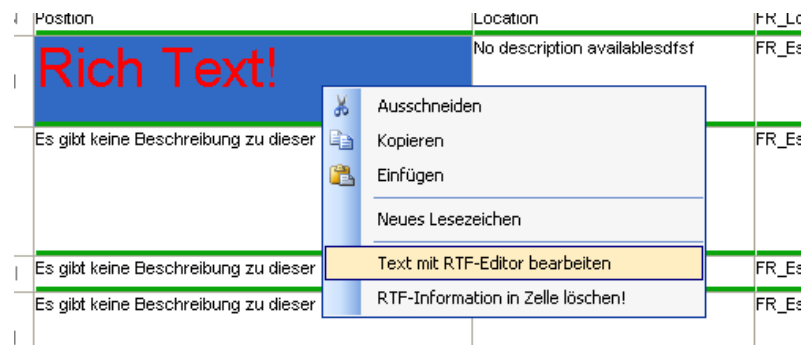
| Position | Location | FR_Lo |
|---|---|---|
| Rich Text! | No description availablesdfsf | FR_Es |
| Es gibt keine Beschreibung zu dieser | | FR_Es |
| Es gibt keine Beschreibung zu dieser | | FR_Es |
| Es gibt keine Beschreibung zu dieser | | FR_Es |

Ausschneiden
Kopieren
Einfügen
Neues Lesezeichen
Text mit RTF-Editor bearbeiten
RTF-Information in Zelle löschen!